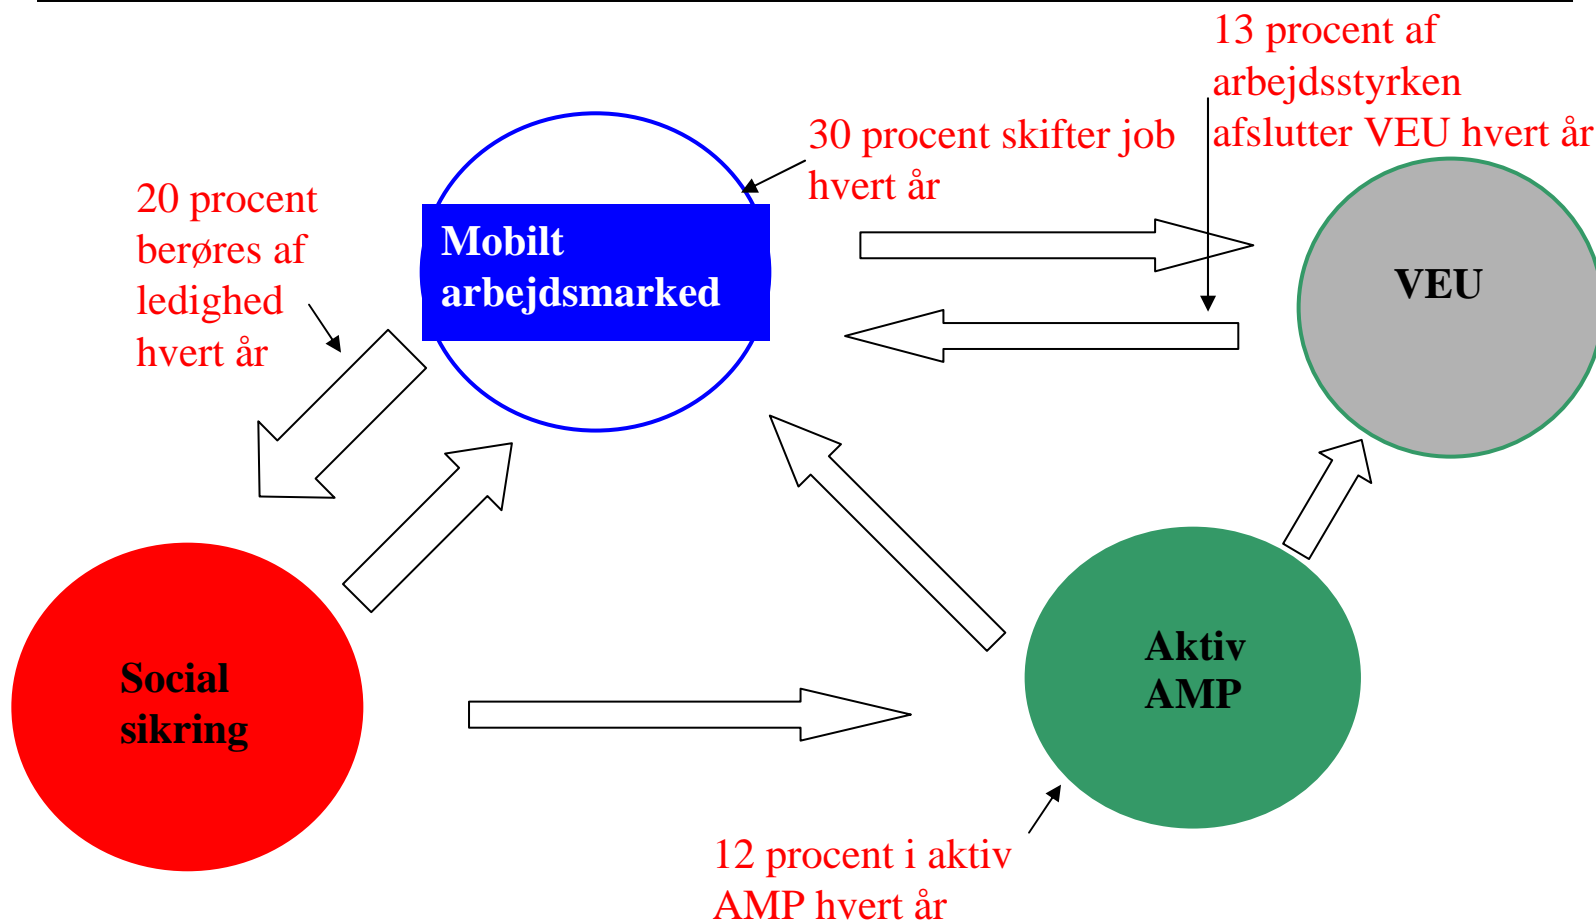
13 procent af arbejdsstyrken afslutter VEU hvert år

30 procent skifter job hvert år

20 procent berøres af ledighed hvert år

Mobilt arbejdsmarked

VEU

Social sikring

Aktiv AMP

12 procent i aktiv AMP hvert år